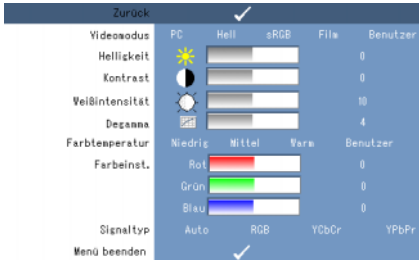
Zurück

| | | | | | |
|---|---|---|---|---|---|
| Videomodus | PC | Hell | sRGB | Film | Benutzer |
| Helligkeit | | | | 0 | |
| Kontrast | | | | 0 | |
| Weißintensität | | | | 10 | |
| Degamma | | | | 4 | |
| Farbtemperatur | Niedrig | Mittel | Warm | Benutzer | |
| Farbeinst. | Rot | | | 0 | |
| | Grün | | | 0 | |
| | Blau | | | 0 | |
| Signaltyp | Auto | RGB | YCbCr | YPbPr | |

Menü beenden